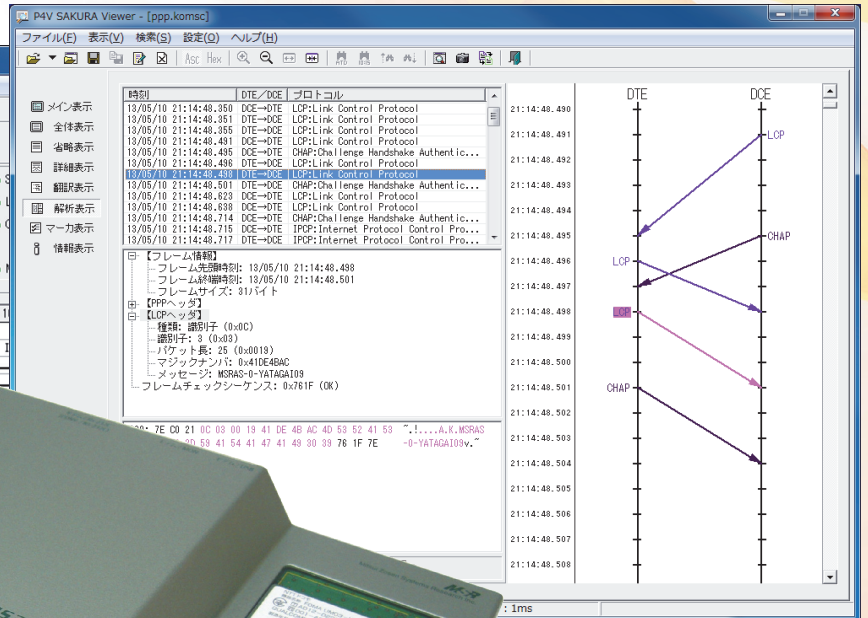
P4V SAKURA Viewer - [ppp.komsc]

ファイル(F) 表示(V) 検索(S) 設定(O) ヘルプ(H)

Asc Hex

メイン表示
全体表示
省略表示
詳細表示
翻訳表示
解析表示
マーカ表示
情報表示

| 時刻 | DTE/DCE | プロトコル |
|---|---|---|
| 13/05/10 21:14:48.350 | DCE→DTE | LCP:Link Control Protocol |
| 13/05/10 21:14:48.351 | DTE→DCE | LCP:Link Control Protocol |
| 13/05/10 21:14:48.355 | DCE→DTE | LCP:Link Control Protocol |
| 13/05/10 21:14:48.491 | DCE→DTE | LCP:Link Control Protocol |
| 13/05/10 21:14:48.495 | DCE→DTE | CHAP:Challenge Handshake Authentic... |
| 13/05/10 21:14:48.496 | DTE→DCE | LCP:Link Control Protocol |
| 13/05/10 21:14:48.498 | DTE→DCE | LCP:Link Control Protocol |
| 13/05/10 21:14:48.501 | DTE→DCE | CHAP:Challenge Handshake Authentic... |
| 13/05/10 21:14:48.623 | DCE→DTE | LCP:Link Control Protocol |
| 13/05/10 21:14:48.638 | DCE→DTE | LCP:Link Control Protocol |
| 13/05/10 21:14:48.714 | DCE→DTE | CHAP:Challenge Handshake Authentic... |
| 13/05/10 21:14:48.715 | DCE→DTE | IPCP:Internet Protocol Control Pro... |
| 13/05/10 21:14:48.717 | DTE→DCE | IPCP:Internet Protocol Control Pro... |

【フレーム情報】
フレーム先頭時刻: 13/05/10 21:14:48.498
フレーム終端時刻: 13/05/10 21:14:48.501
フレームサイズ: 31バイト
【PPPヘッダ】
【LCPヘッダ】
種類: 識別子 (0x0C)
識別子: 3 (0x03)
パケット長: 25 (0x0019)
マジックナンバ: 0x41DE4BAC
メッセージ: MSRAS-0-YATAGAI09
フレームチェックシーケンス: 0x761F (OK)

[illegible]0: 7E C0 21 0C 03 00 19 41 DE 4B AC 4D 53 52 41 53 ~.!.....A.K.MSRAS
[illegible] 2D 59 41 54 41 47 41 49 30 39 76 1F 7E -0-YATAGAI09v.~

DTE DCE
21:14:48.490
21:14:48.491
21:14:48.492
21:14:48.493
21:14:48.494
21:14:48.495
21:14:48.496
21:14:48.497
21:14:48.498
21:14:48.499
21:14:48.500
21:14:48.501
21:14:48.502
21:14:48.503
21:14:48.504
21:14:48.505
21:14:48.506
21:14:48.507
21:14:48.508
LCP
CHAP
LCP
LCP
CHAP

: 1ms